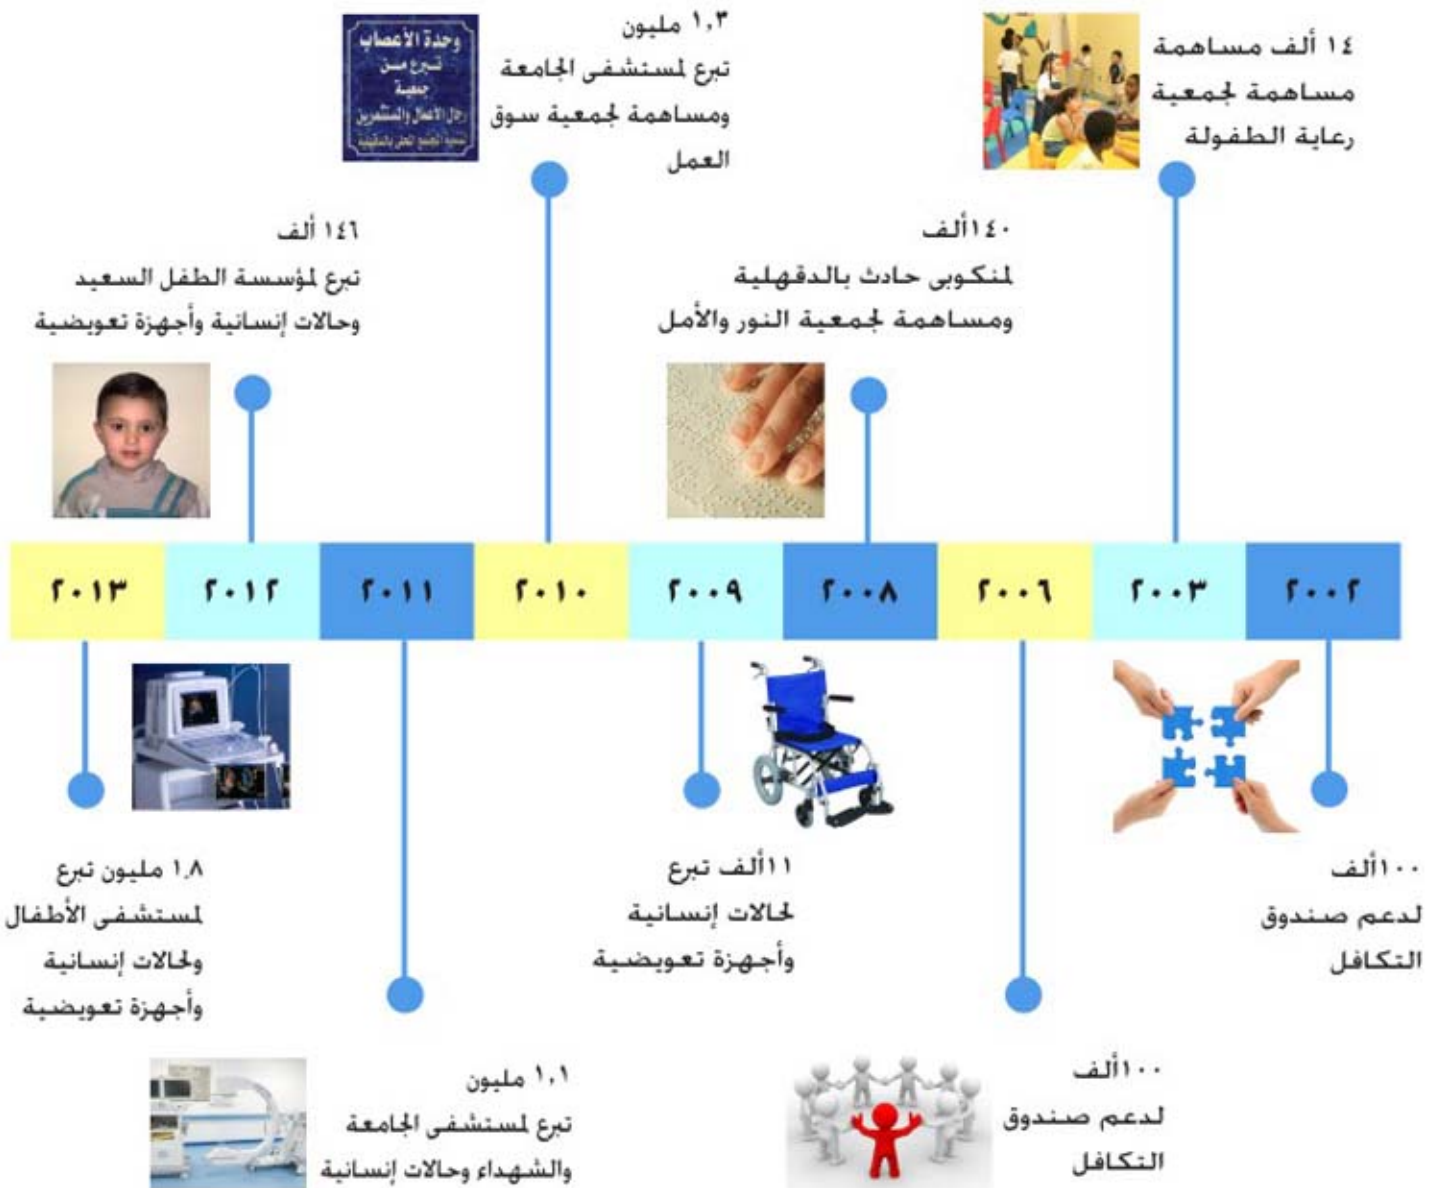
وحدة الأعصاب
تبرع من
جمعية
رجال الأعمال والمثمرين
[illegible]

١,٣ مليون
تبرع لمستشفى الجامعة ومساهمة لجمعية سوق العمل

١٤ ألف مساهمة
مساهمة لجمعية رعاية الطفولة

١٤٦ ألف
تبرع لمؤسسة الطفل السعيد وحالات إنسانية وأجهزة تعويضية

١٤٠ألف
لمنكوبى حادث بالدقهلية ومساهمة لجمعية النور والأمل

٢٠١٣ | ٢٠١٢ | ٢٠١١ | ٢٠١٠ | ٢٠٠٩ | ٢٠٠٨ | ٢٠٠٦ | ٢٠٠٣ | ٢٠٠٢

١,٨ مليون تبرع لمستشفى الأطفال ولحالات إنسانية وأجهزة تعويضية

١١ألف تبرع لحالات إنسانية وأجهزة تعويضية

١٠٠ألف
لدعم صندوق التكافل

١,١ مليون
تبرع لمستشفى الجامعة والشهداء وحالات إنسانية

١٠٠ألف
لدعم صندوق التكافل